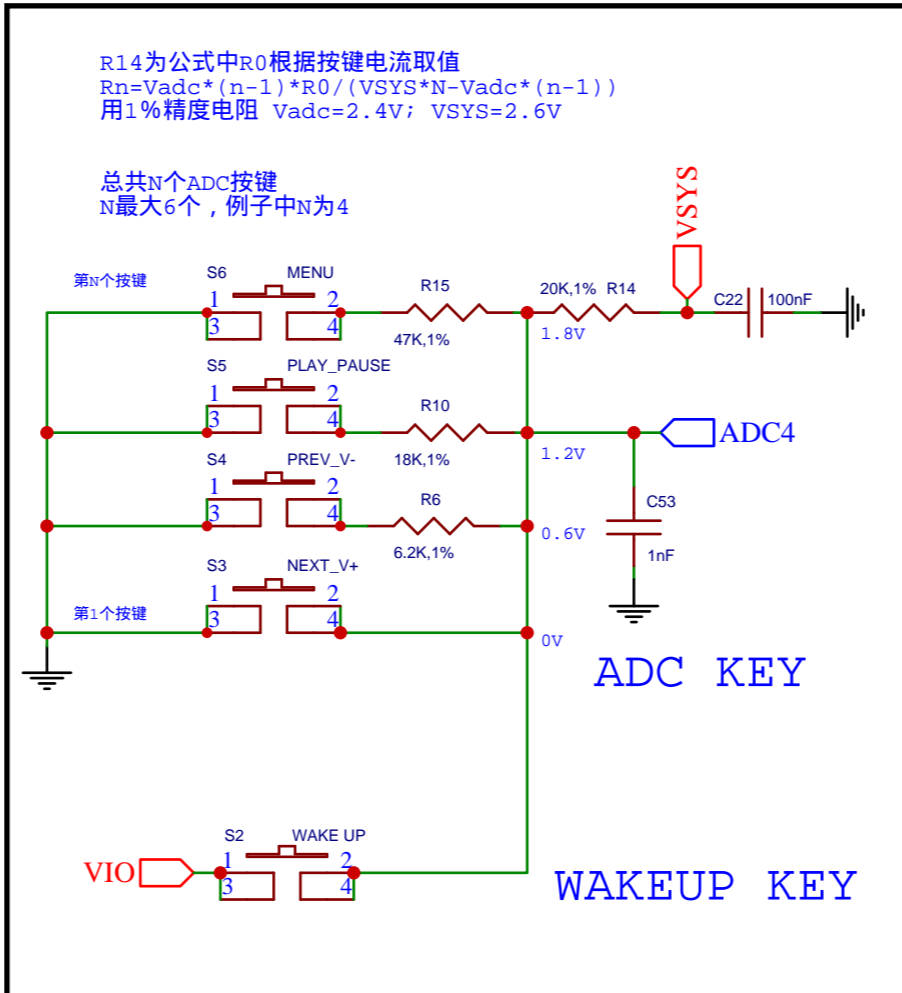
R14为公式中R0根据按键电流取值
Rn=Vadc*(n-1)*R0/(VSYS*N-Vadc*(n-1))
用1%精度电阻 Vadc=2.4V; VSYS=2.6V

总共N个ADC按键
N最大6个，例子中N为4

VSYS

第N个按键
S6 MENU
1 2
3 4
R15
47K,1%
20K,1% R14
1.8V
C22 100nF

S5 PLAY_PAUSE
1 2
3 4
R10
18K,1%
1.2V
ADC4

S4 PREV_V-
1 2
3 4
R6
6.2K,1%
0.6V
C53
1nF

S3 NEXT_V+
第1个按键
1 2
3 4
0V

ADC KEY

S2 WAKE UP
VIO
1 2
3 4

WAKEUP KEY